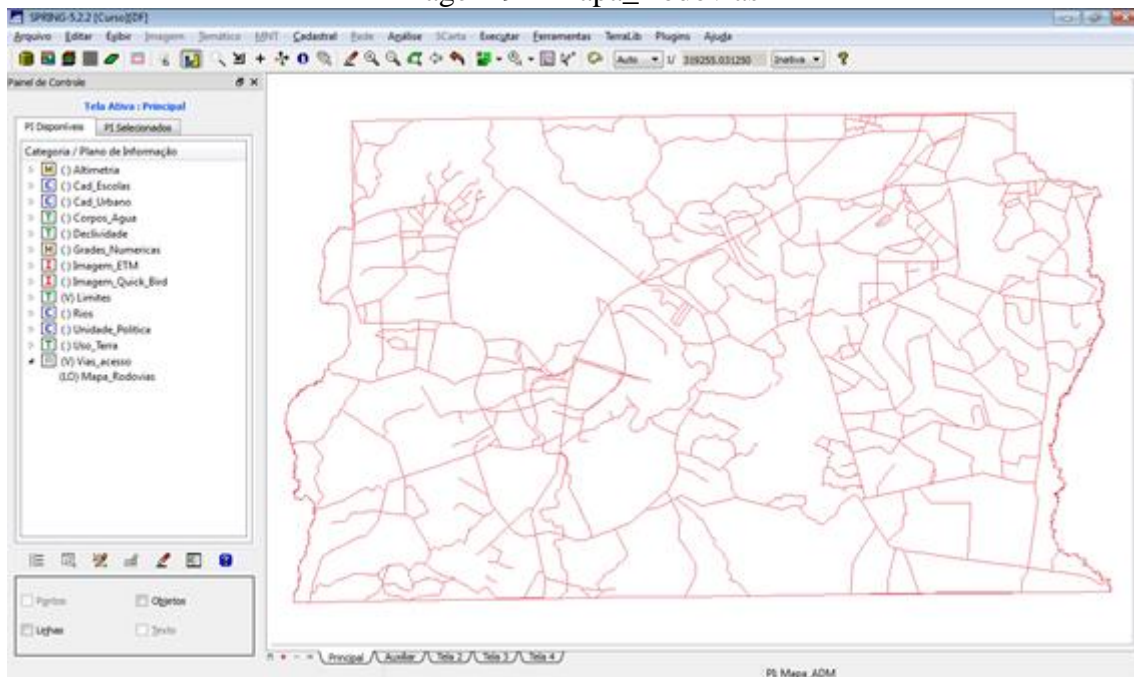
SPRING-5.2.2 [Curso][DF]

Arquivo Editar Exibir Imagem Temática MNT Cadastral Rede Análise SCarta Executar Ferramentas TerraLib Plugins Ajuda

Auto 1/ 319255.031250 Inativa

Painel de Controle

Tela Ativa : Principal

PI Disponíveis PI Selecionados

Categoria / Plano de Informação

M () Altimetria
C () Cad_Escolas
C () Cad_Urbano
T () Corpos_Agua
T () Declividade
M () Grades_Numericas
I () Imagem_ETM
I () Imagem_Quick_Bird
T (V) Limites
C () Rios
C () Unidade_Politica
T () Uso_Terra
(V) Vias_acesso
(LO) Mapa_Rodovias

Pontos Objetos
Linhas Texto

Principal Auxiliar Tela 2 Tela 3 Tela 4

PI: Mapa_ADM